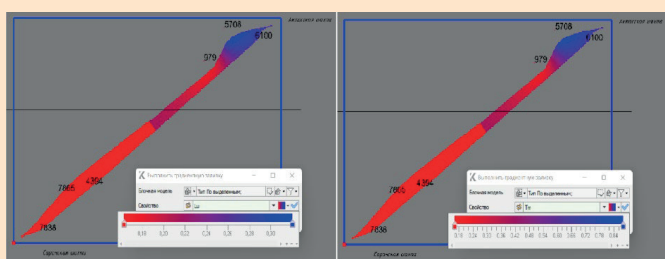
5708
6100
979
7866
4394
7838
Выполнить градиентную заливку
Блочная модель
Тип По выделенным
Свойство
Cu
0,10
0,16
0,22
0,28
0,34
0,40
0,46
0,50

5708
6100
979
7866
4394
7838
Выполнить градиентную заливку
Блочная модель
Тип По выделенным
Свойство
Zn
0,10
0,16
0,22
0,28
0,34
0,40
0,46
0,52
0,58
0,64
0,70
0,76
0,84